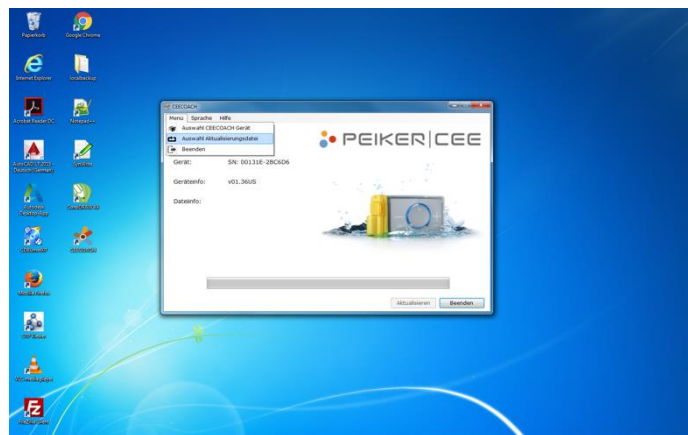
Papierkorb
Google Chrome
Internet Explorer
localbackup
Acrobat Reader DC
Notepad++
AutoCAD LT 2015 - Deutsch (German)
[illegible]
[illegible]
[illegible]
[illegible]
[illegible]
Mozilla Firefox
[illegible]
VLC media player
FileZilla Client

CEECOACH
Menu Sprache Hilfe
Auswahl CEECOACH Gerät
Auswahl Aktualisierungsdatei
Beenden
PEIKER | CEE
Gerät: SN: 00131E-2BC6D6
Geräteinfo: v01.36US
Dateiinfo:
Aktualisieren
Beenden